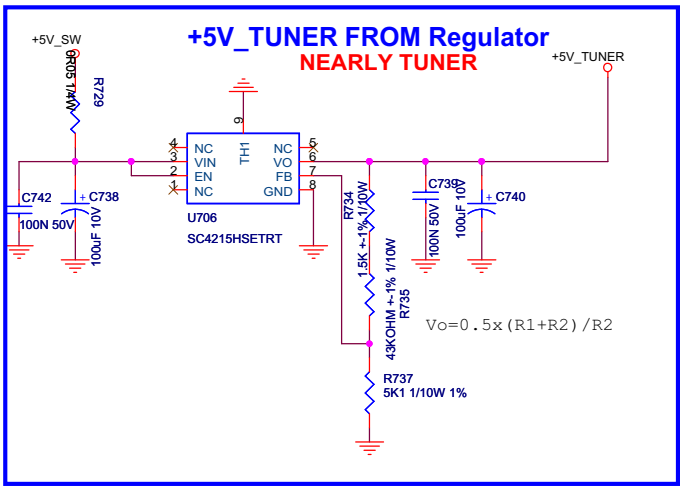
+5V_TUNER FROM Regulator
NEARLY TUNER

+5V_SW
0R05 1/4W
R729

+5V_TUNER

9
TH1

4 NC
3 VIN
2 EN
1 NC

NC 5
VO 6
FB 7
GND 8

U706
SC4215HSETRT

C742
100N 50V

C738
100uF 10V

R734
1.5K +-1% 1/10W

C739
100N 50V

C740
100uF 10V

43KOHM +-1% 1/10W
R735

Vo=0.5x(R1+R2)/R2

R737
5K1 1/10W 1%